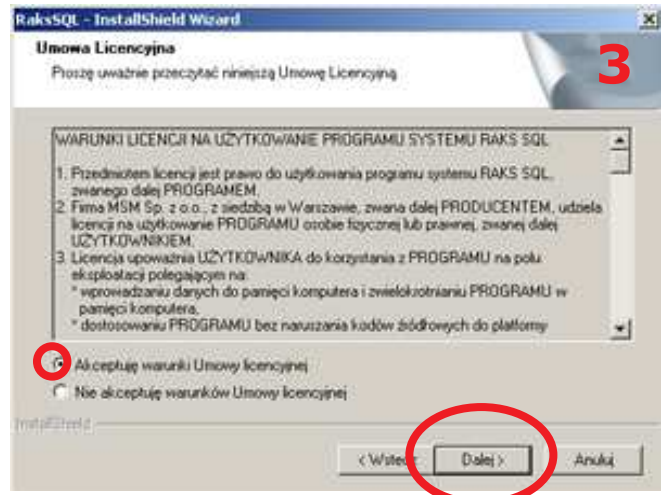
RaksSQL - InstallShield Wizard

Umowa Licencyjna

Proszę uważnie przeczytać niniejszą Umowę Licencyjną

3

WARUNKI LICENCJI NA UŻYTKOWANIE PROGRAMU SYSTEMU RAKS SQL

1. Przedmiotem licencji jest prawo do użytkowania programu systemu RAKS SQL, zwanego dalej PROGRAMEM.
2. Firma MSM Sp. z o.o., z siedzibą w Warszawie, zwana dalej PRODUCENTEM, udziela licencji na użytkowanie PROGRAMU osobie fizycznej lub prawnej, zwanej dalej UŻYTKOWNIKIEM.
3. Licencja upoważnia UŻYTKOWNIKA do korzystania z PROGRAMU na polu eksploatacji polegającym na:
* wprowadzaniu danych do pamięci komputera i zwielokrotnianiu PROGRAMU w pamięci komputera,
* dostosowaniu PROGRAMU bez naruszania kodów źródłowych do platformy

Akceptuję warunki Umowy licencyjnej

Nie akceptuję warunków Umowy licencyjnej

InstallShield

< Wstecz

Dalej >

Anuluj